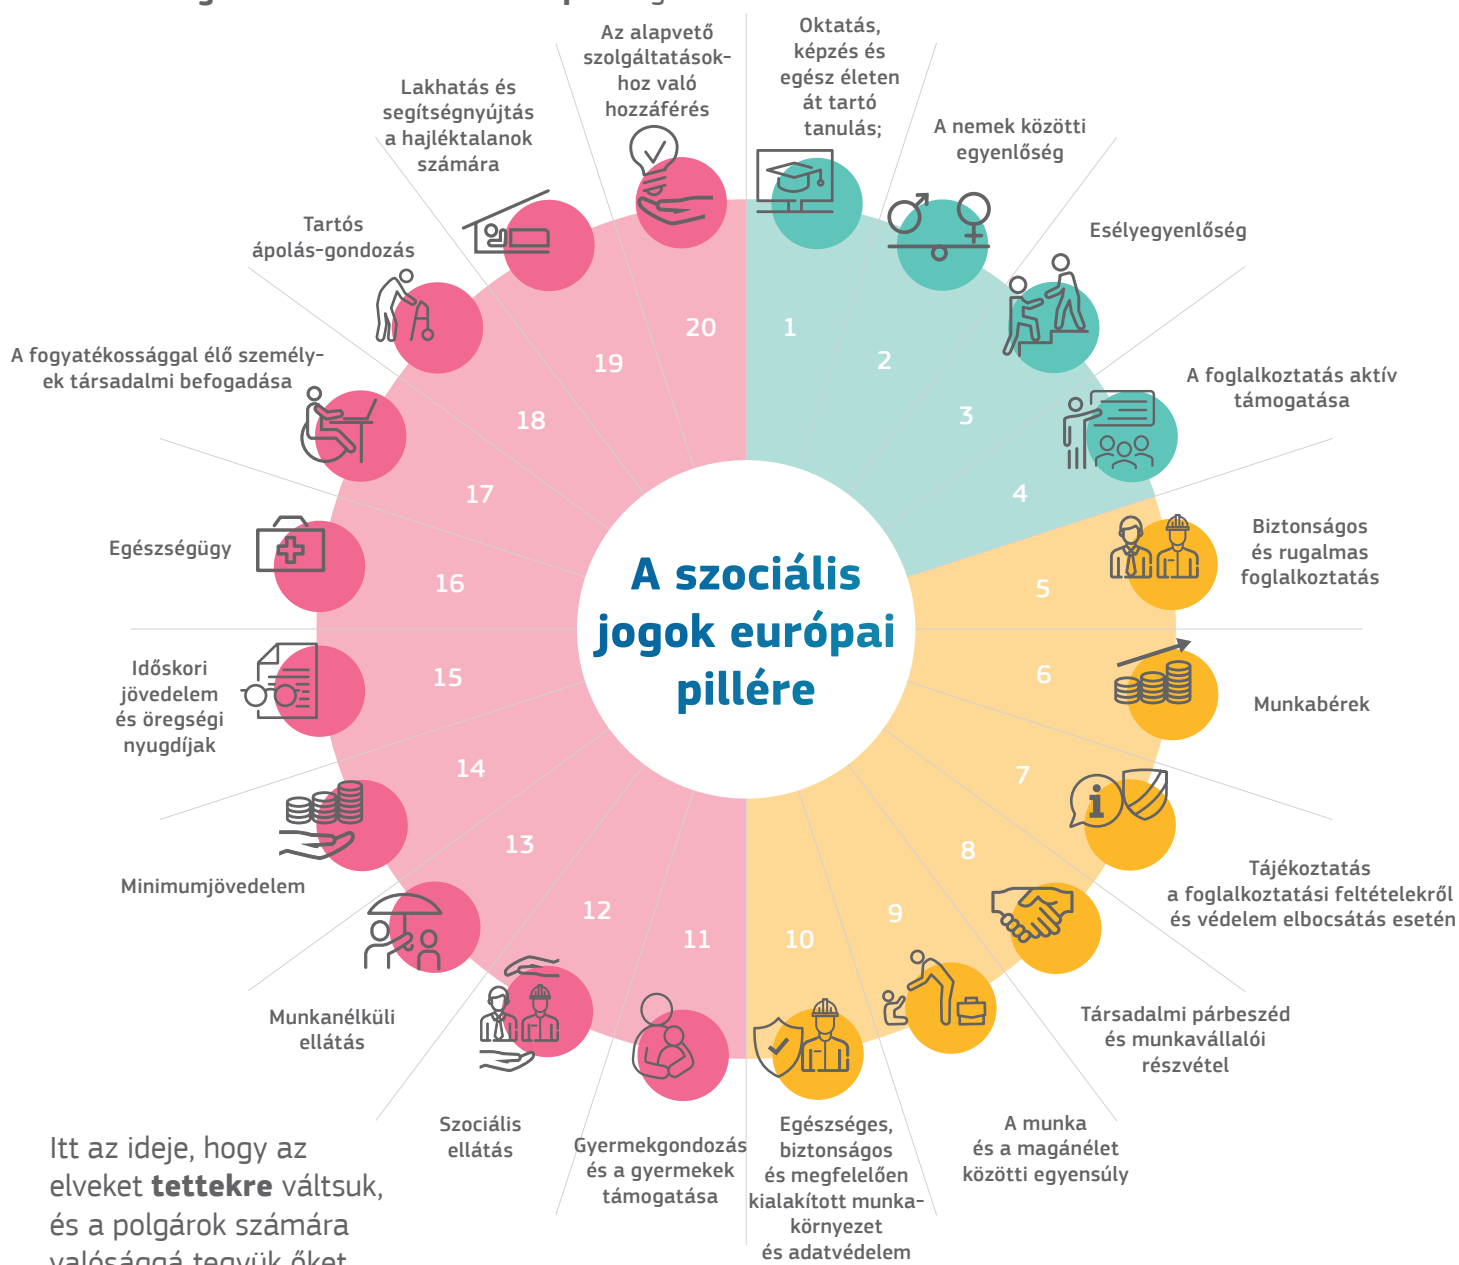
A szociális jogok európai pillére

Oktatás, képzés és egész életen át tartó tanulás;

1

A nemek közötti egyenlőség

2

Esélyegyenlőség

3

A foglalkoztatás aktív támogatása

4

Biztonságos és rugalmas foglalkoztatás

5

Munkabérek

6

Tájékoztatás a foglalkoztatási feltételekről és védelem elbocsátás esetén

7

Társadalmi párbeszéd és munkavállalói részvétel

8

A munka és a magánélet közötti egyensúly

9

Egészséges, biztonságos és megfelelően kialakított munkakörnyezet és adatvédelem

10

Gyermekgondozás és a gyermekek támogatása

11

Szociális ellátás

12

Munkanélküli ellátás

13

Minimumjövedelem

14

Időskori jövedelem és öregségi nyugdíjak

15

Egészségügy

16

A fogyatékossággal élő személyek társadalmi befogadása

17

Tartós ápolás-gondozás

18

Lakhatás és segítségnyújtás a hajléktalanok számára

19

Az alapvető szolgáltatásokhoz való hozzáférés

20

Itt az ideje, hogy az elveket **tettekre** váltsuk, és a polgárok számára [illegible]